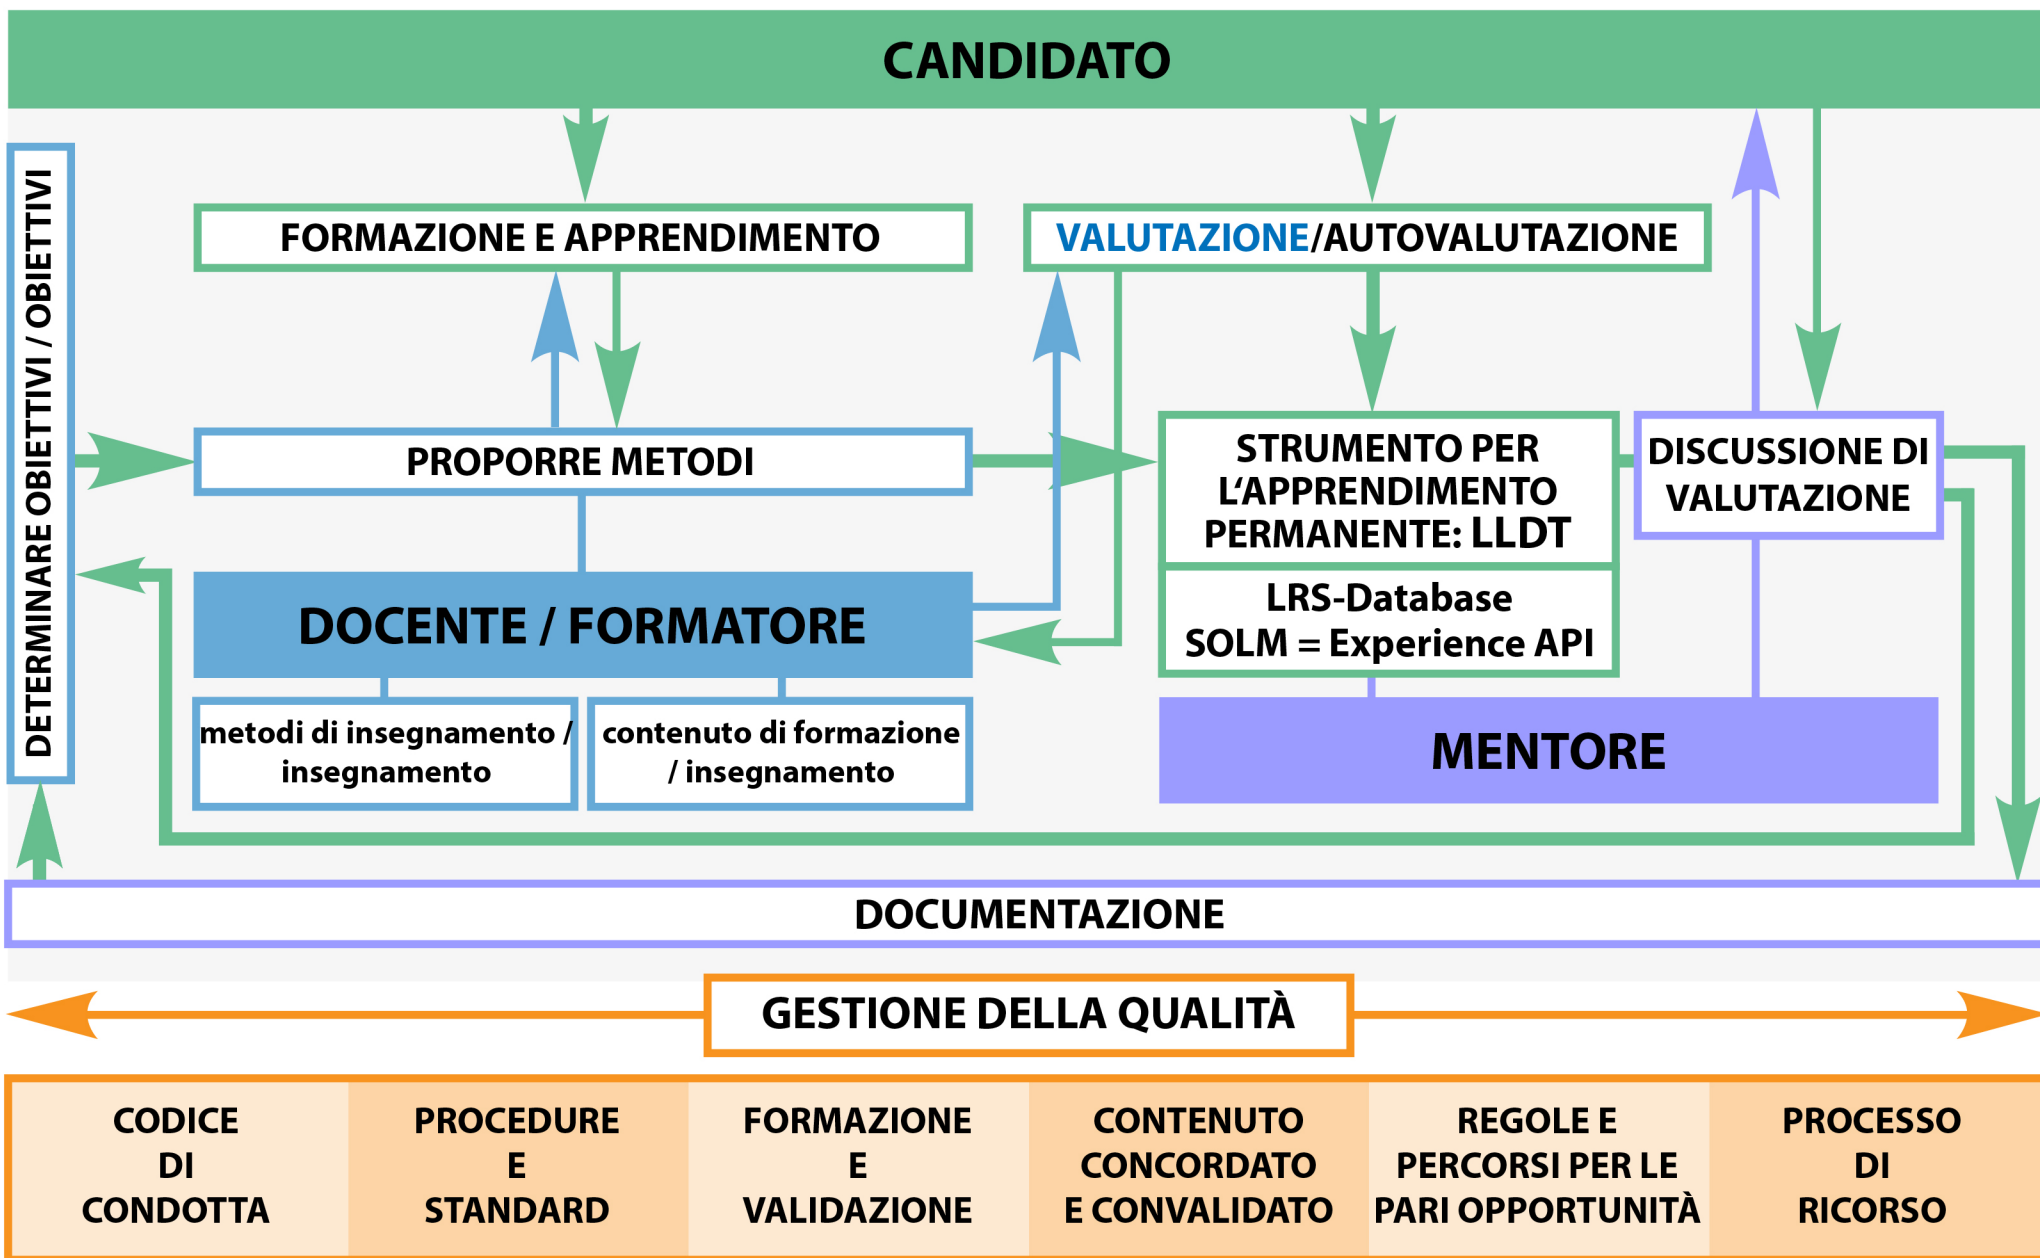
CANDIDATO

DETERMINARE OBIETTIVI / OBIETTIVI

FORMAZIONE E APPRENDIMENTO

VALUTAZIONE/AUTOVALUTAZIONE

PROPORRE METODI

STRUMENTO PER L'APPRENDIMENTO PERMANENTE: LLDT

DISCUSSIONE DI VALUTAZIONE

LRS-Database
SOLM = Experience API

DOCENTE / FORMATORE

metodi di insegnamento / insegnamento

contenuto di formazione / insegnamento

MENTORE

DOCUMENTAZIONE

GESTIONE DELLA QUALITÀ

| CODICE DI CONDOTTA | PROCEDURE E STANDARD | FORMAZIONE E VALIDAZIONE | CONTENUTO CONCORDATO E CONVALIDATO | REGOLE E PERCORSI PER LE PARI OPPORTUNITÀ | PROCESSO DI RICORSO |
|---|---|---|---|---|---|